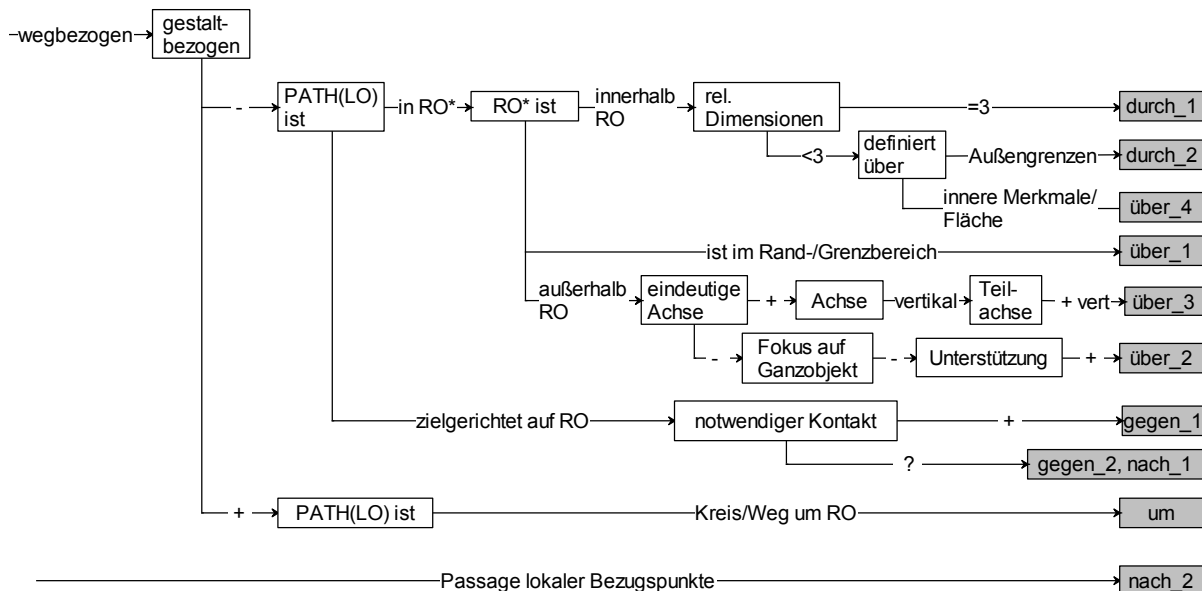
wegbezogen gestaltbezogen

- PATH(LO) ist in RO* RO* ist innerhalb RO rel. Dimensionen =3 durch_1

<3 definiert über Außengrenzen durch_2

innere Merkmale/ Fläche über_4

ist im Rand-/Grenzbereich über_1

außerhalb RO eindeutige Achse + Achse vertikal Teilachse + vert über_3

- Fokus auf Ganzobjekt - Unterstützung + über_2

zielgerichtet auf RO notwendiger Kontakt + gegen_1

? gegen_2, nach_1

+ PATH(LO) ist Kreis/Weg um RO um

Passage lokaler Bezugspunkte nach_2